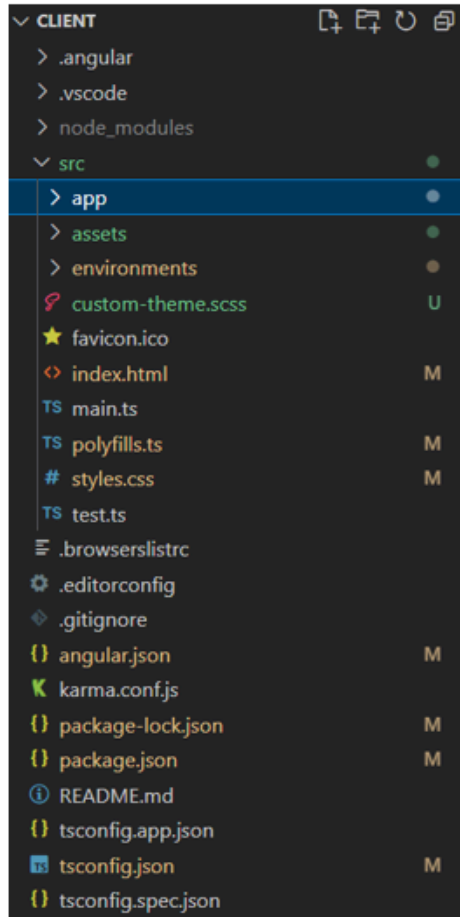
CLIENT
> .angular
> .vscode
> node_modules
src
> app
> assets
> environments
custom-theme.scss U
favicon.ico
index.html M
TS main.ts
TS polyfills.ts M
# styles.css M
TS test.ts
.browserslistrc
.editorconfig
.gitignore
{} angular.json M
karma.conf.js
{} package-lock.json M
{} package.json M
README.md
{} tsconfig.app.json
TS tsconfig.json M
{} tsconfig.spec.json